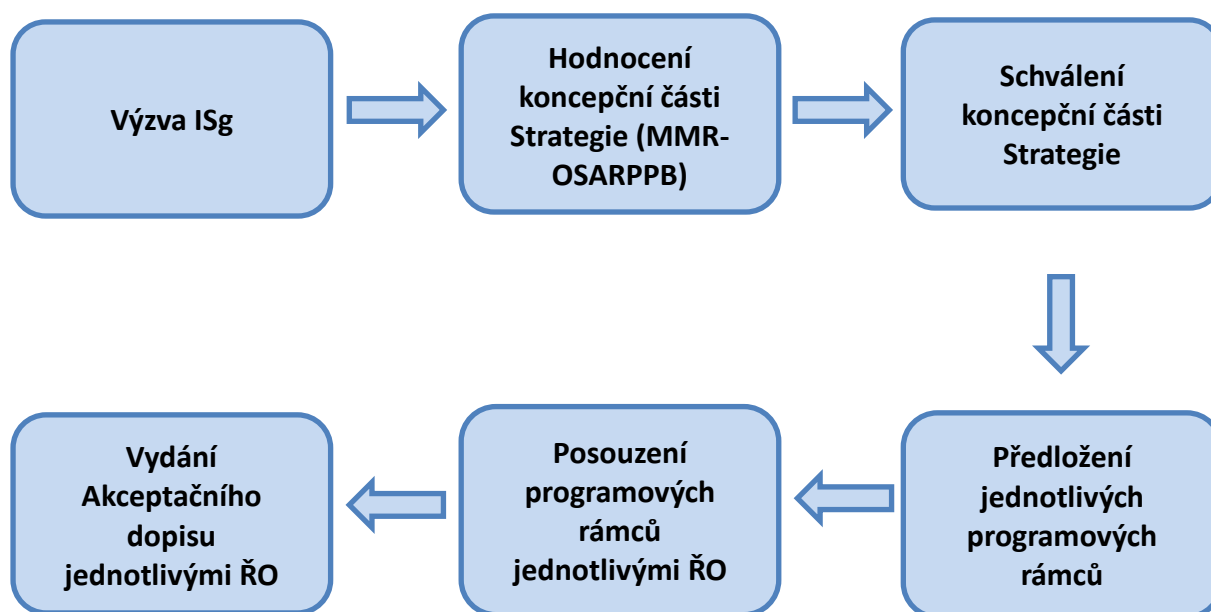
Výzva ISg

Hodnocení koncepční části Strategie (MMR-OSARPPB)

Schválení koncepční části Strategie

Předložení jednotlivých programových rámců

Posouzení programových rámců jednotlivými ŘO

Vydání Akceptačního dopisu jednotlivými ŘO